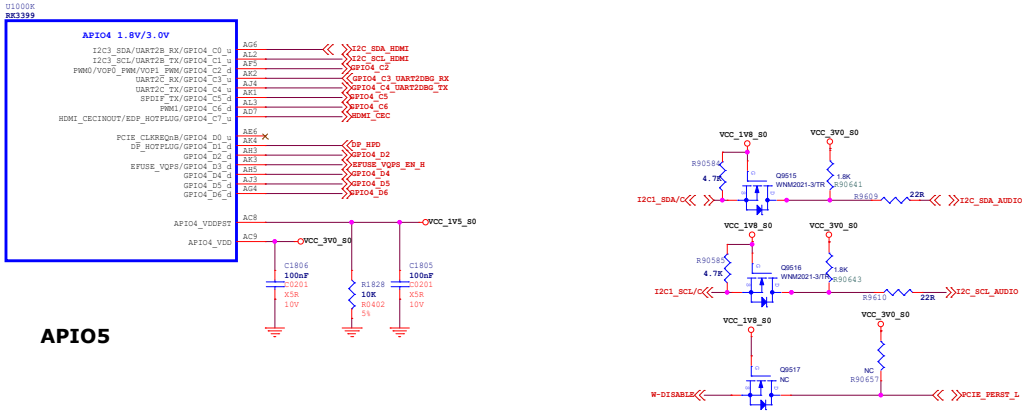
U1000K
RK3399

APIO4 1.8V/3.0V

I2C3_SDA/UART2B_RX/GPIO4_C0_u AG6 I2C_SDA_HDMI
I2C3_SCL/UART2B_TX/GPIO4_C1_u AL2 I2C_SCL_HDMI
PWM0/VOP0_PWM/VOP1_PWM/GPIO4_C2_d AF5 GPIO4_C2
UART2C_RX/GPIO4_C3_u AK2 GPIO4_C3_UART2DBG_RX
UART2C_TX/GPIO4_C4_u AJ4 GPIO4_C4_UART2DBG_TX
SPDIF_TX/GPIO4_C5_d AK1 GPIO4_C5
PWM1/GPIO4_C6_d AL3 GPIO4_C6
HDMI_CECINOUT/EDP_HOTPLUG/GPIO4_C7_u AD7 HDMI_CEC

PCIE_CLKREQnB/GPIO4_D0_u AE6
DP_HOTPLUG/GPIO4_D1_d AK4 DP_HPD
GPIO4_D2_d AH3 GPIO4_D2
EFUSE_VQPS/GPIO4_D3_d AK3 EFUSE_VQPS_EN_H
GPIO4_D4_d AH5 GPIO4_D4
GPIO4_D5_d AJ3 GPIO4_D5
GPIO4_D6_d AG4 GPIO4_D6

APIO4_VDDPST AC8 VCC_1V5_S0
APIO4_VDD AC9 VCC_3V0_S0

C1806
100nF
20201
X5R
10V

R1828
10K
R0402
5%

C1805
100nF
20201
X5R
10V

APIO5

VCC_1V8_S0
VCC_3V0_S0
R90584
4.7K
Q9515
WNM2021-3/TR
1.8K
R90641
R9609
22R
I2C1_SDA/C
I2C_SDA_AUDIO

VCC_1V8_S0
VCC_3V0_S0
R90585
4.7K
Q9516
WNM2021-3/TR
1.8K
R90643
R9610
22R
I2C1_SCL/C
I2C_SCL_AUDIO

VCC_1V8_S0
VCC_3V0_S0
Q9517
NC
NC
R90657
W-DISABLE
PCIE_PERST_L